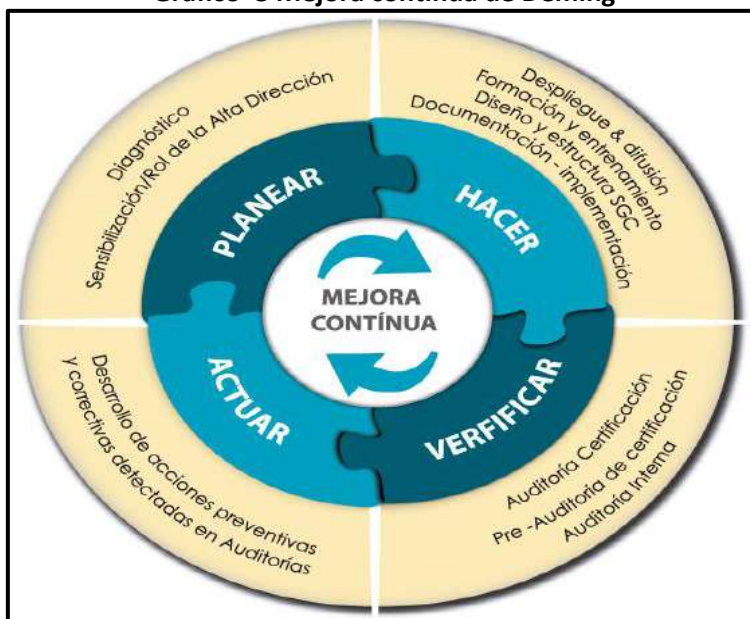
Gráfico 3 Mejora continua de Deming

Diagnóstico
Sensibilización/Rol de la Alta Dirección

Despliegue & difusión
Formación y entrenamiento
Diseño y estructura SGC
Documentación - implementación

PLANEAR

HACER

MEJORA CONTÍNUA

ACTUAR

VERFIFICAR

Desarrollo de acciones preventivas y correctivas detectadas en Auditorías

Auditoría Certificación
Pre -Auditoría de certificación
Auditoría Interna